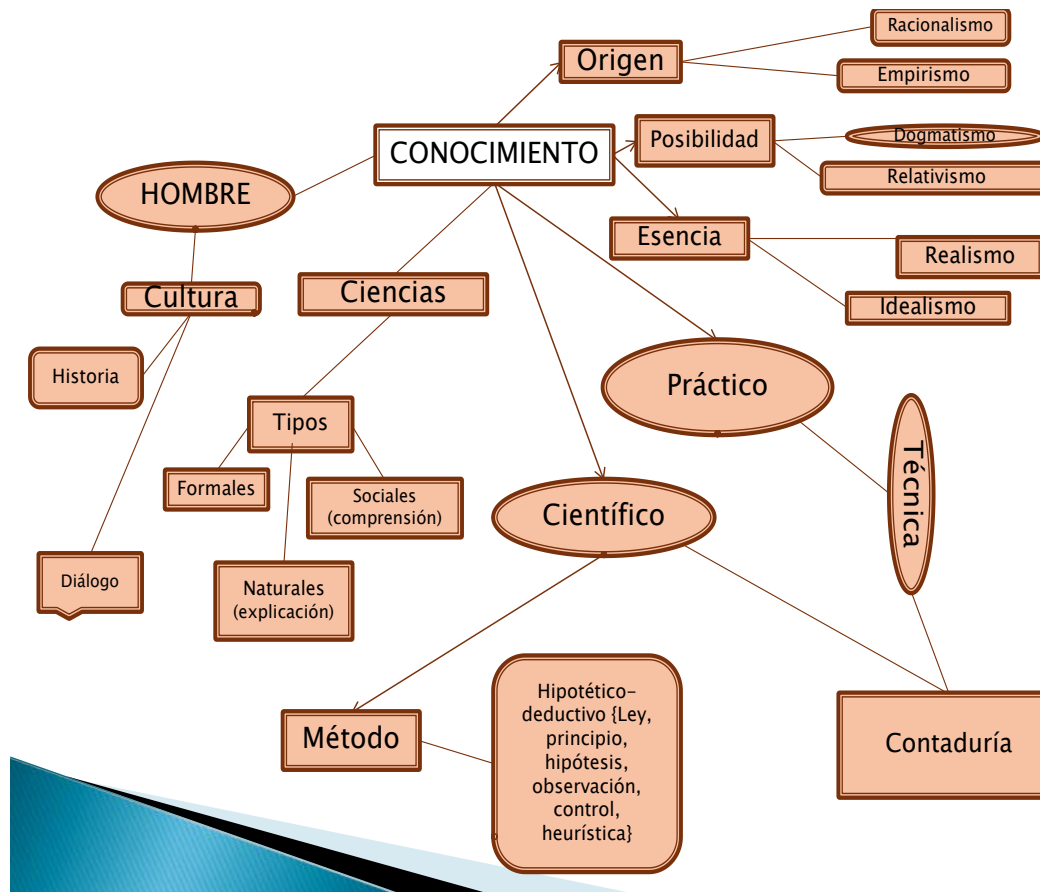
Origen

Racionalismo

Empirismo

CONOCIMIENTO

Posibilidad

Dogmatismo

Relativismo

HOMBRE

Esencia

Realismo

Idealismo

Cultura

Ciencias

Historia

Práctico

Tipos

Técnica

Formales

Sociales (comprensión)

Científico

Diálogo

Naturales (explicación)

Hipotético-deductivo {Ley, principio, hipótesis, observación, control, heurística}

Método

Contaduría